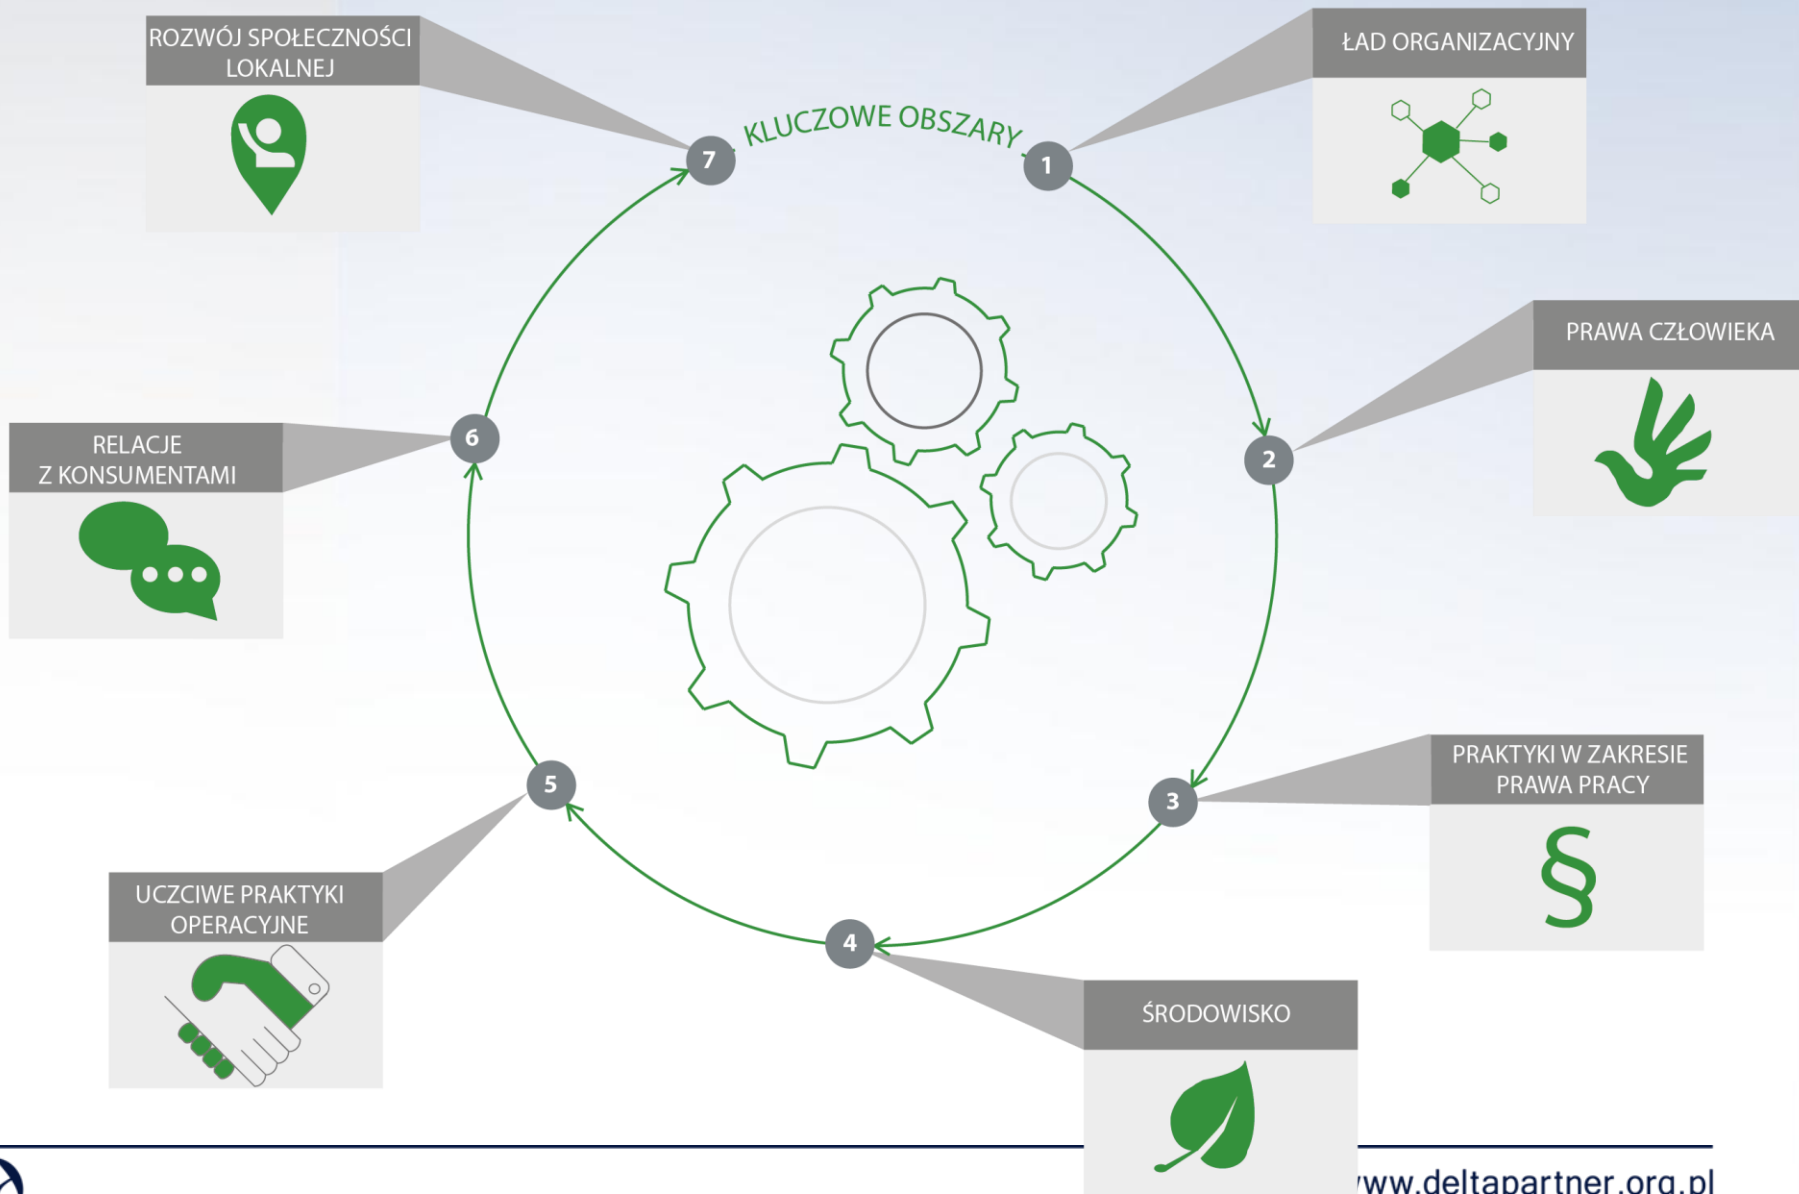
KLUCZOWE OBSZARY

1
ŁAD ORGANIZACYJNY

2
PRAWA CZŁOWIEKA

3
PRAKTYKI W ZAKRESIE PRAWA PRACY

§

4
ŚRODOWISKO

5
UCZCIWE PRAKTYKI OPERACYJNE

6
RELACJE Z KONSUMENTAMI

7
ROZWÓJ SPOŁECZNOŚCI LOKALNEJ

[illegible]ww.deltapartner.org.pl